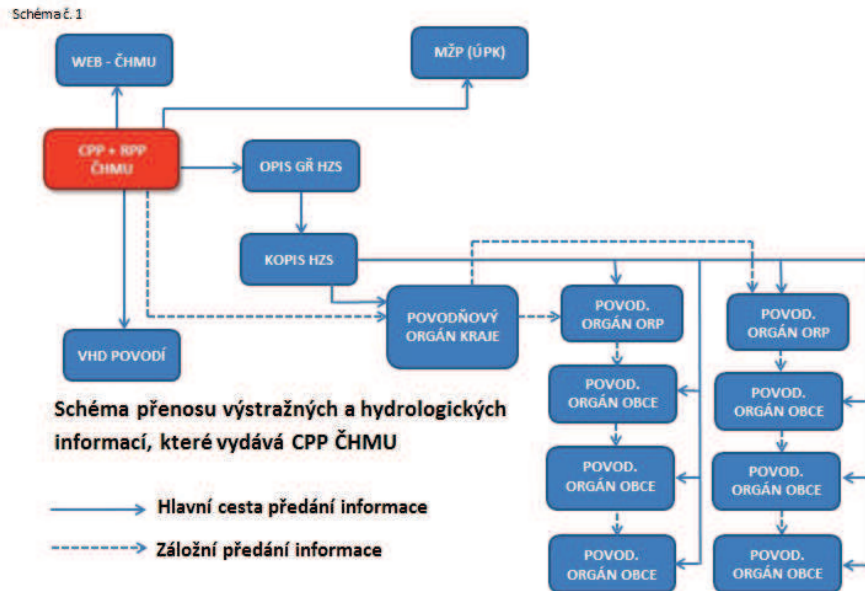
Schéma č. 1

WEB - ČHMU

MŽP (ÚPK)

CPP + RPP ČHMU

OPIS GŘ HZS

KOPIS HZS

POVODŇOVÝ ORGÁN KRAJE

POVOD. ORGÁN ORP

POVOD. ORGÁN ORP

VHD POVODÍ

POVOD. ORGÁN OBCE

POVOD. ORGÁN OBCE

Schéma přenosu výstražných a hydrologických informací, které vydává CPP ČHMU

POVOD. ORGÁN OBCE

POVOD. ORGÁN OBCE

Hlavní cesta předání informace

Záložní předání informace

POVOD. ORGÁN OBCE

POVOD. ORGÁN OBCE